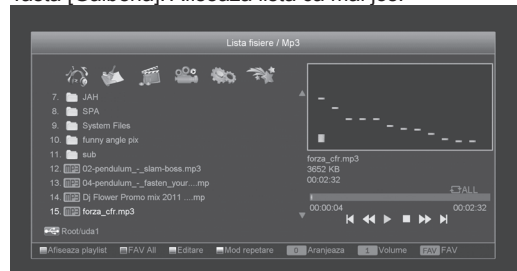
tasta [Galbena]: Afiseaza lista cu mai jos.

Lista fisiere / Mp3

7. JAH
8. SPA
9. System Files
10. funny angle pix
11. sub
12. MP3 02-pendulum_-_slam-boss.mp3
13. MP3 04-pendulum_-_fasten_your....mp
14. MP3 Dj Flower Promo mix 2011 ....mp
15. MP3 forza_cfr.mp3

Root/uda1

forza_cfr.mp3
3652 KB
00:02:32
ALL
00:00:04
00:02:32

Afiseaza playlist FAV All Editare Mod repetare 0 Aranjeaza 1 Volume FAV FAV